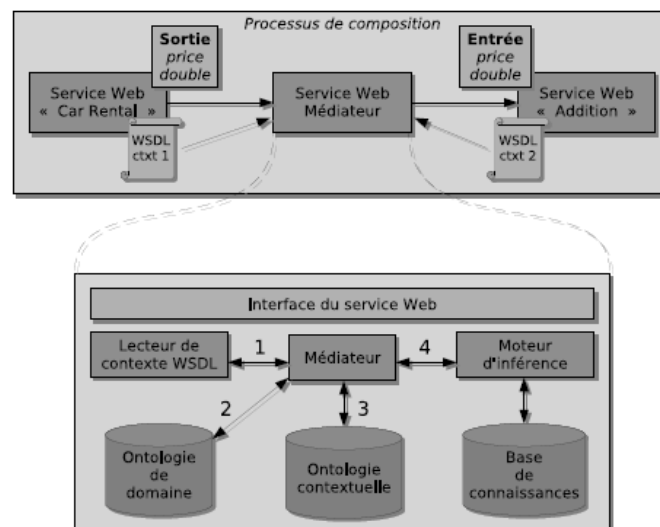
Processus de composition

Sortie
price
double

Entrée
price
double

Service Web
« Car Rental »

Service Web
Médiateur

Service Web
« Addition »

WSDL
ctxt 1

WSDL
ctxt 2

Interface du service Web

Lecteur de
contexte WSDL

1

Médiateur

4

Moteur
d'inférence

2

3

Ontologie
de
domaine

Ontologie
contextuelle

Base
de
connaissances